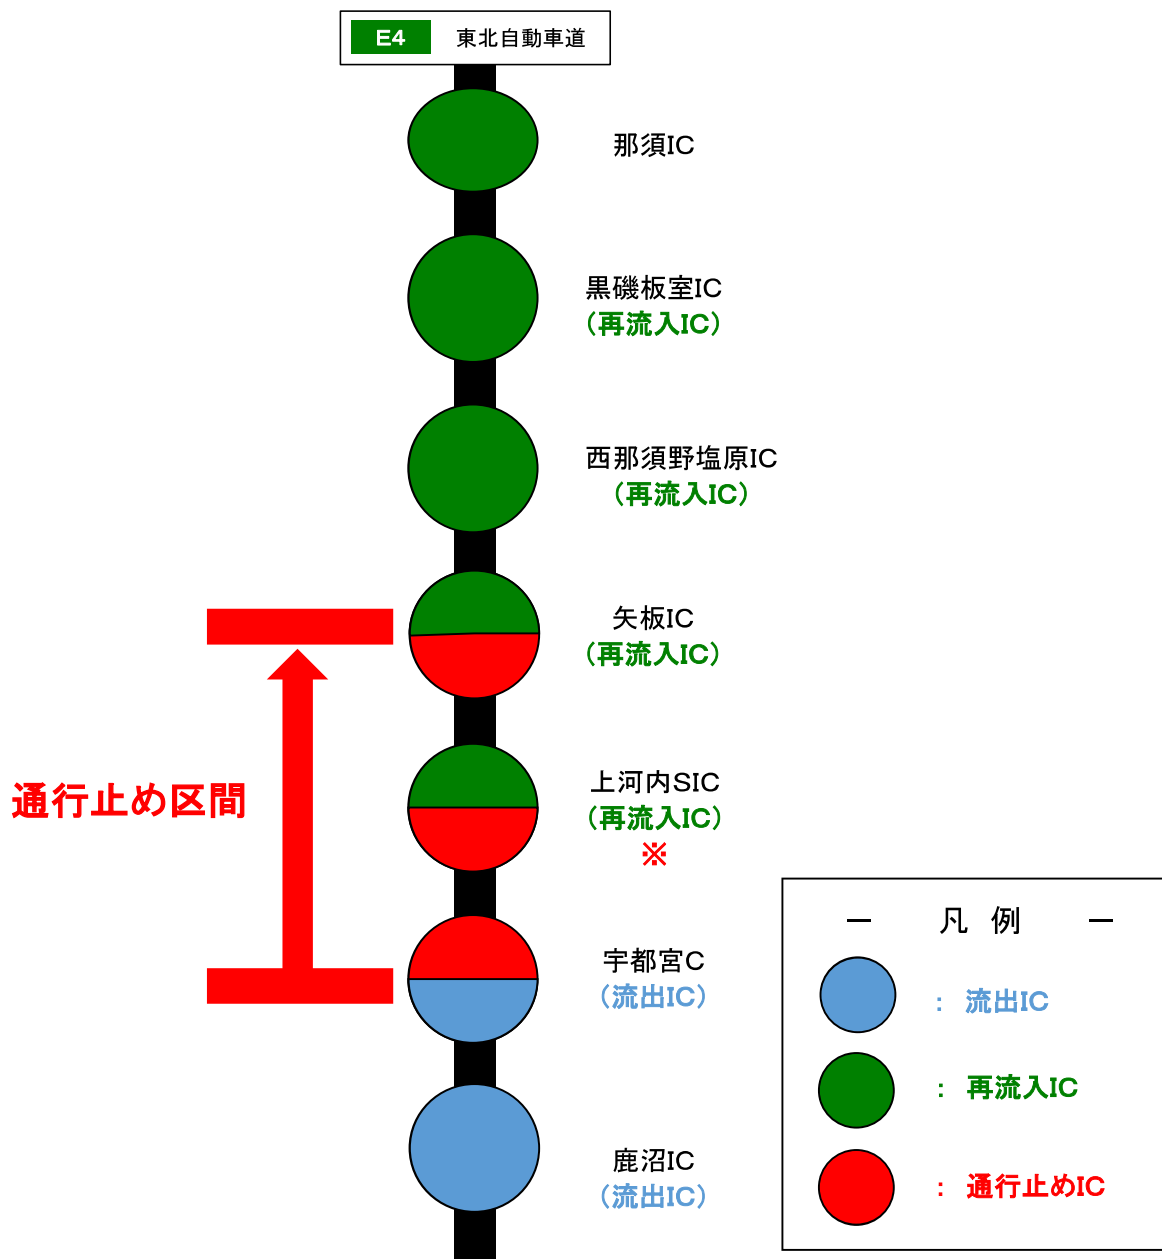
E4 東北自動車道

那須IC

黒磯板室IC
(再流入IC)

西那須野塩原IC
(再流入IC)

矢板IC
(再流入IC)

通行止め区間

上河内SIC
(再流入IC)
※

宇都宮C
(流出IC)

鹿沼IC
(流出IC)

— 凡 例 —
: 流出IC
: 再流入IC
: 通行止めIC